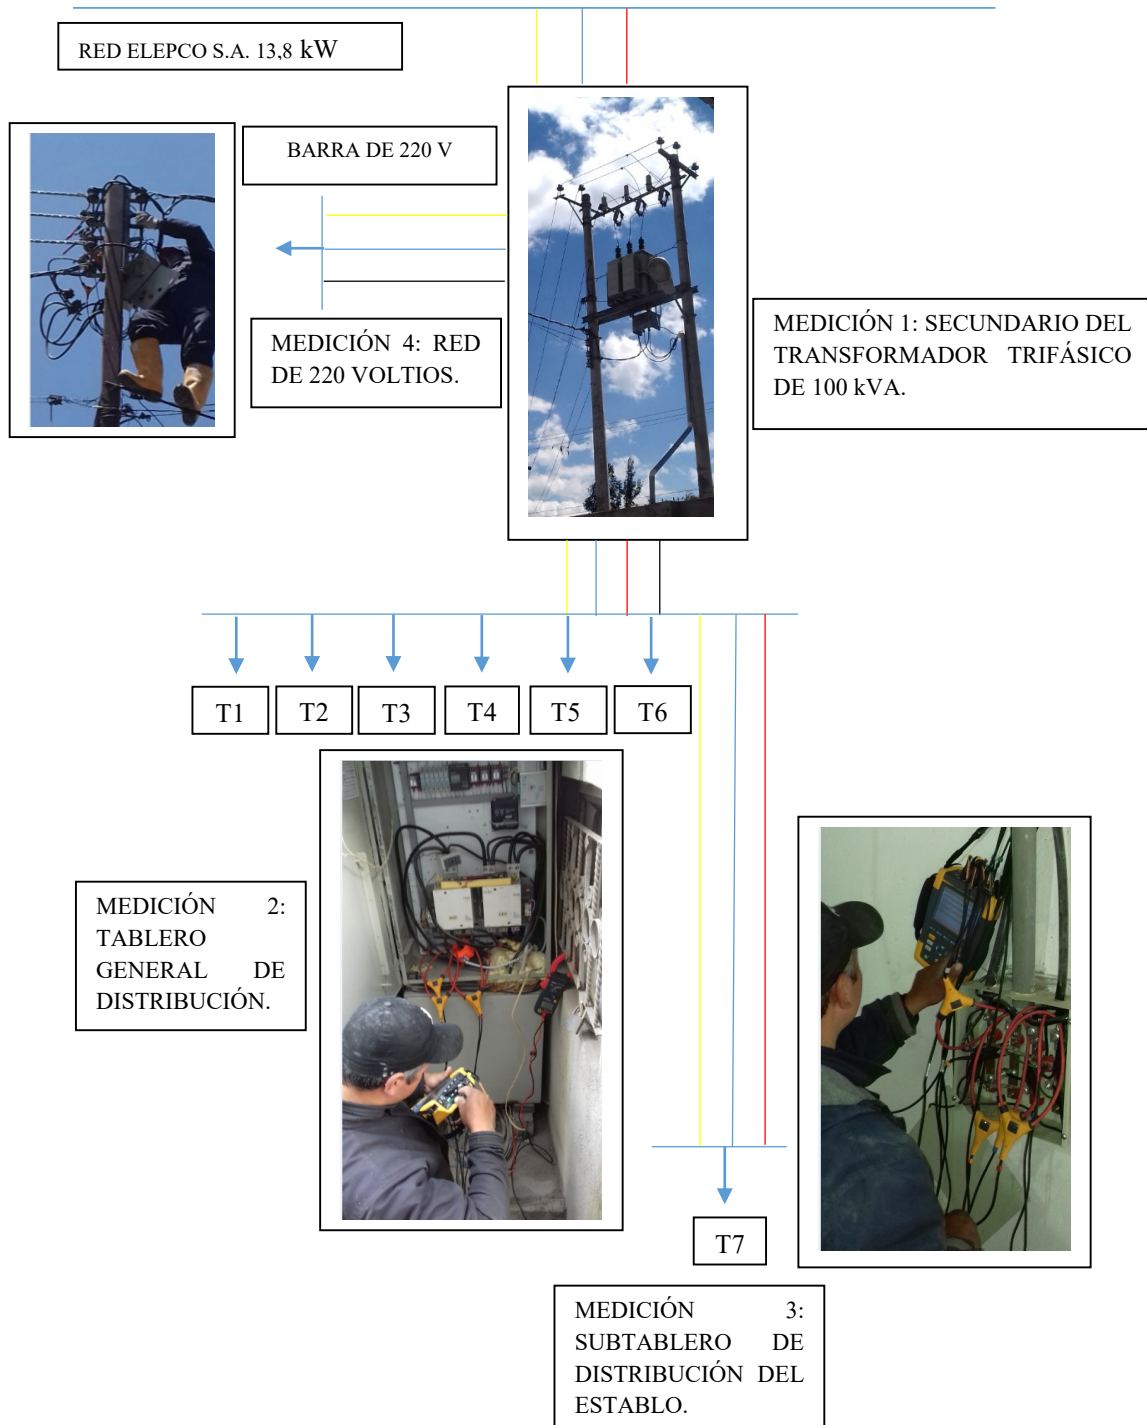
RED ELEPCO S.A. 13,8 kW

BARRA DE 220 V

MEDICIÓN 4: RED DE 220 VOLTIOS.

MEDICIÓN 1: SECUNDARIO DEL TRANSFORMADOR TRIFÁSICO DE 100 kVA.

T1

T2

T3

T4

T5

T6

MEDICIÓN 2: TABLERO GENERAL DE DISTRIBUCIÓN.

T7

MEDICIÓN 3: SUBTABLERO DE DISTRIBUCIÓN DEL ESTABLO.